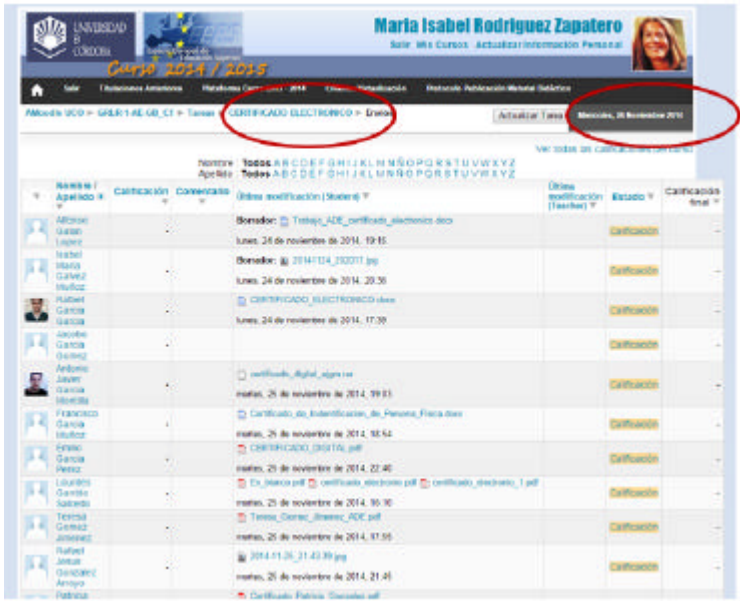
UNIVERSIDAD DE CÓRDOBA

Curso 2014 / 2015

Maria Isabel Rodriguez Zapatero

Salir Mis Cursos Actualizar Información Personal

Salir Titulaciones Anteriores Plataforma Cursos 2014 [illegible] Protocolo Publicación Material Didáctico

AMoodle UCO > GRLR 1 AE GB_C1 > Tareas > CERTIFICADO ELECTRONICO > Envíos

Actualizar Tarea

Miercoles, 26 Noviembre 2014

Ver todas las calificaciones del curso

Nombre Todos A B C D E F G H I J K L M N Ñ O P Q R S T U V W X Y Z
Apellido Todos A B C D E F G H I J K L M N Ñ O P Q R S T U V W X Y Z

| | Nombre / Apellido | Calificación | Comentario | Última modificación (Student) | Última modificación (Teacher) | Estado | Calificación final |
|---|---|---|---|---|---|---|---|
| | Alfonso Galan Lopez | - | | Borrador: Trabajo_ADE_certificado_electronico.docx lunes, 24 de noviembre de 2014, 19:15 | | Calificación | - |
| | Isabel Maria Galvez Muñoz | - | | Borrador: 20141124_202011.jpg lunes, 24 de noviembre de 2014, 20:36 | | Calificación | - |
| | Rafael Garcia Garcia | - | | CERTIFICADO_ELECTRONICO.docx lunes, 24 de noviembre de 2014, 17:39 | | Calificación | - |
| | Jacobo Garcia Gomez | - | | | | Calificación | - |
| | Antonio Javier Garcia Morcillo | - | | certificado_digital_ajgm.cer martes, 25 de noviembre de 2014, 19:03 | | Calificación | - |
| | Francisco Garcia Muñoz | - | | Certificado_de_Indentificacion_de_Persona_Fisica.docx martes, 25 de noviembre de 2014, 18:54 | | Calificación | - |
| | Emilio Garcia Perez | - | | CERTIFICADO_DIGITAL.pdf martes, 25 de noviembre de 2014, 22:40 | | Calificación | - |
| | Lourdes Garrido Salcedo | - | | En_blanco.pdf certificado_electronico.pdf certificado_electronic_1.pdf martes, 25 de noviembre de 2014, 16:36 | | Calificación | - |
| | Teresa Gomez Jimenez | - | | Teresa_Gomez_Jimenez_ADE.pdf martes, 25 de noviembre de 2014, 17:55 | | Calificación | - |
| | Rafael Jesus Gonzalez Arroyo | - | | 2014-11-25_21.43.39.jpg martes, 25 de noviembre de 2014, 21:45 | | Calificación | - |
| | Patricia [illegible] | | | Certificado_Patricia_Gonzalez.pdf | | | |